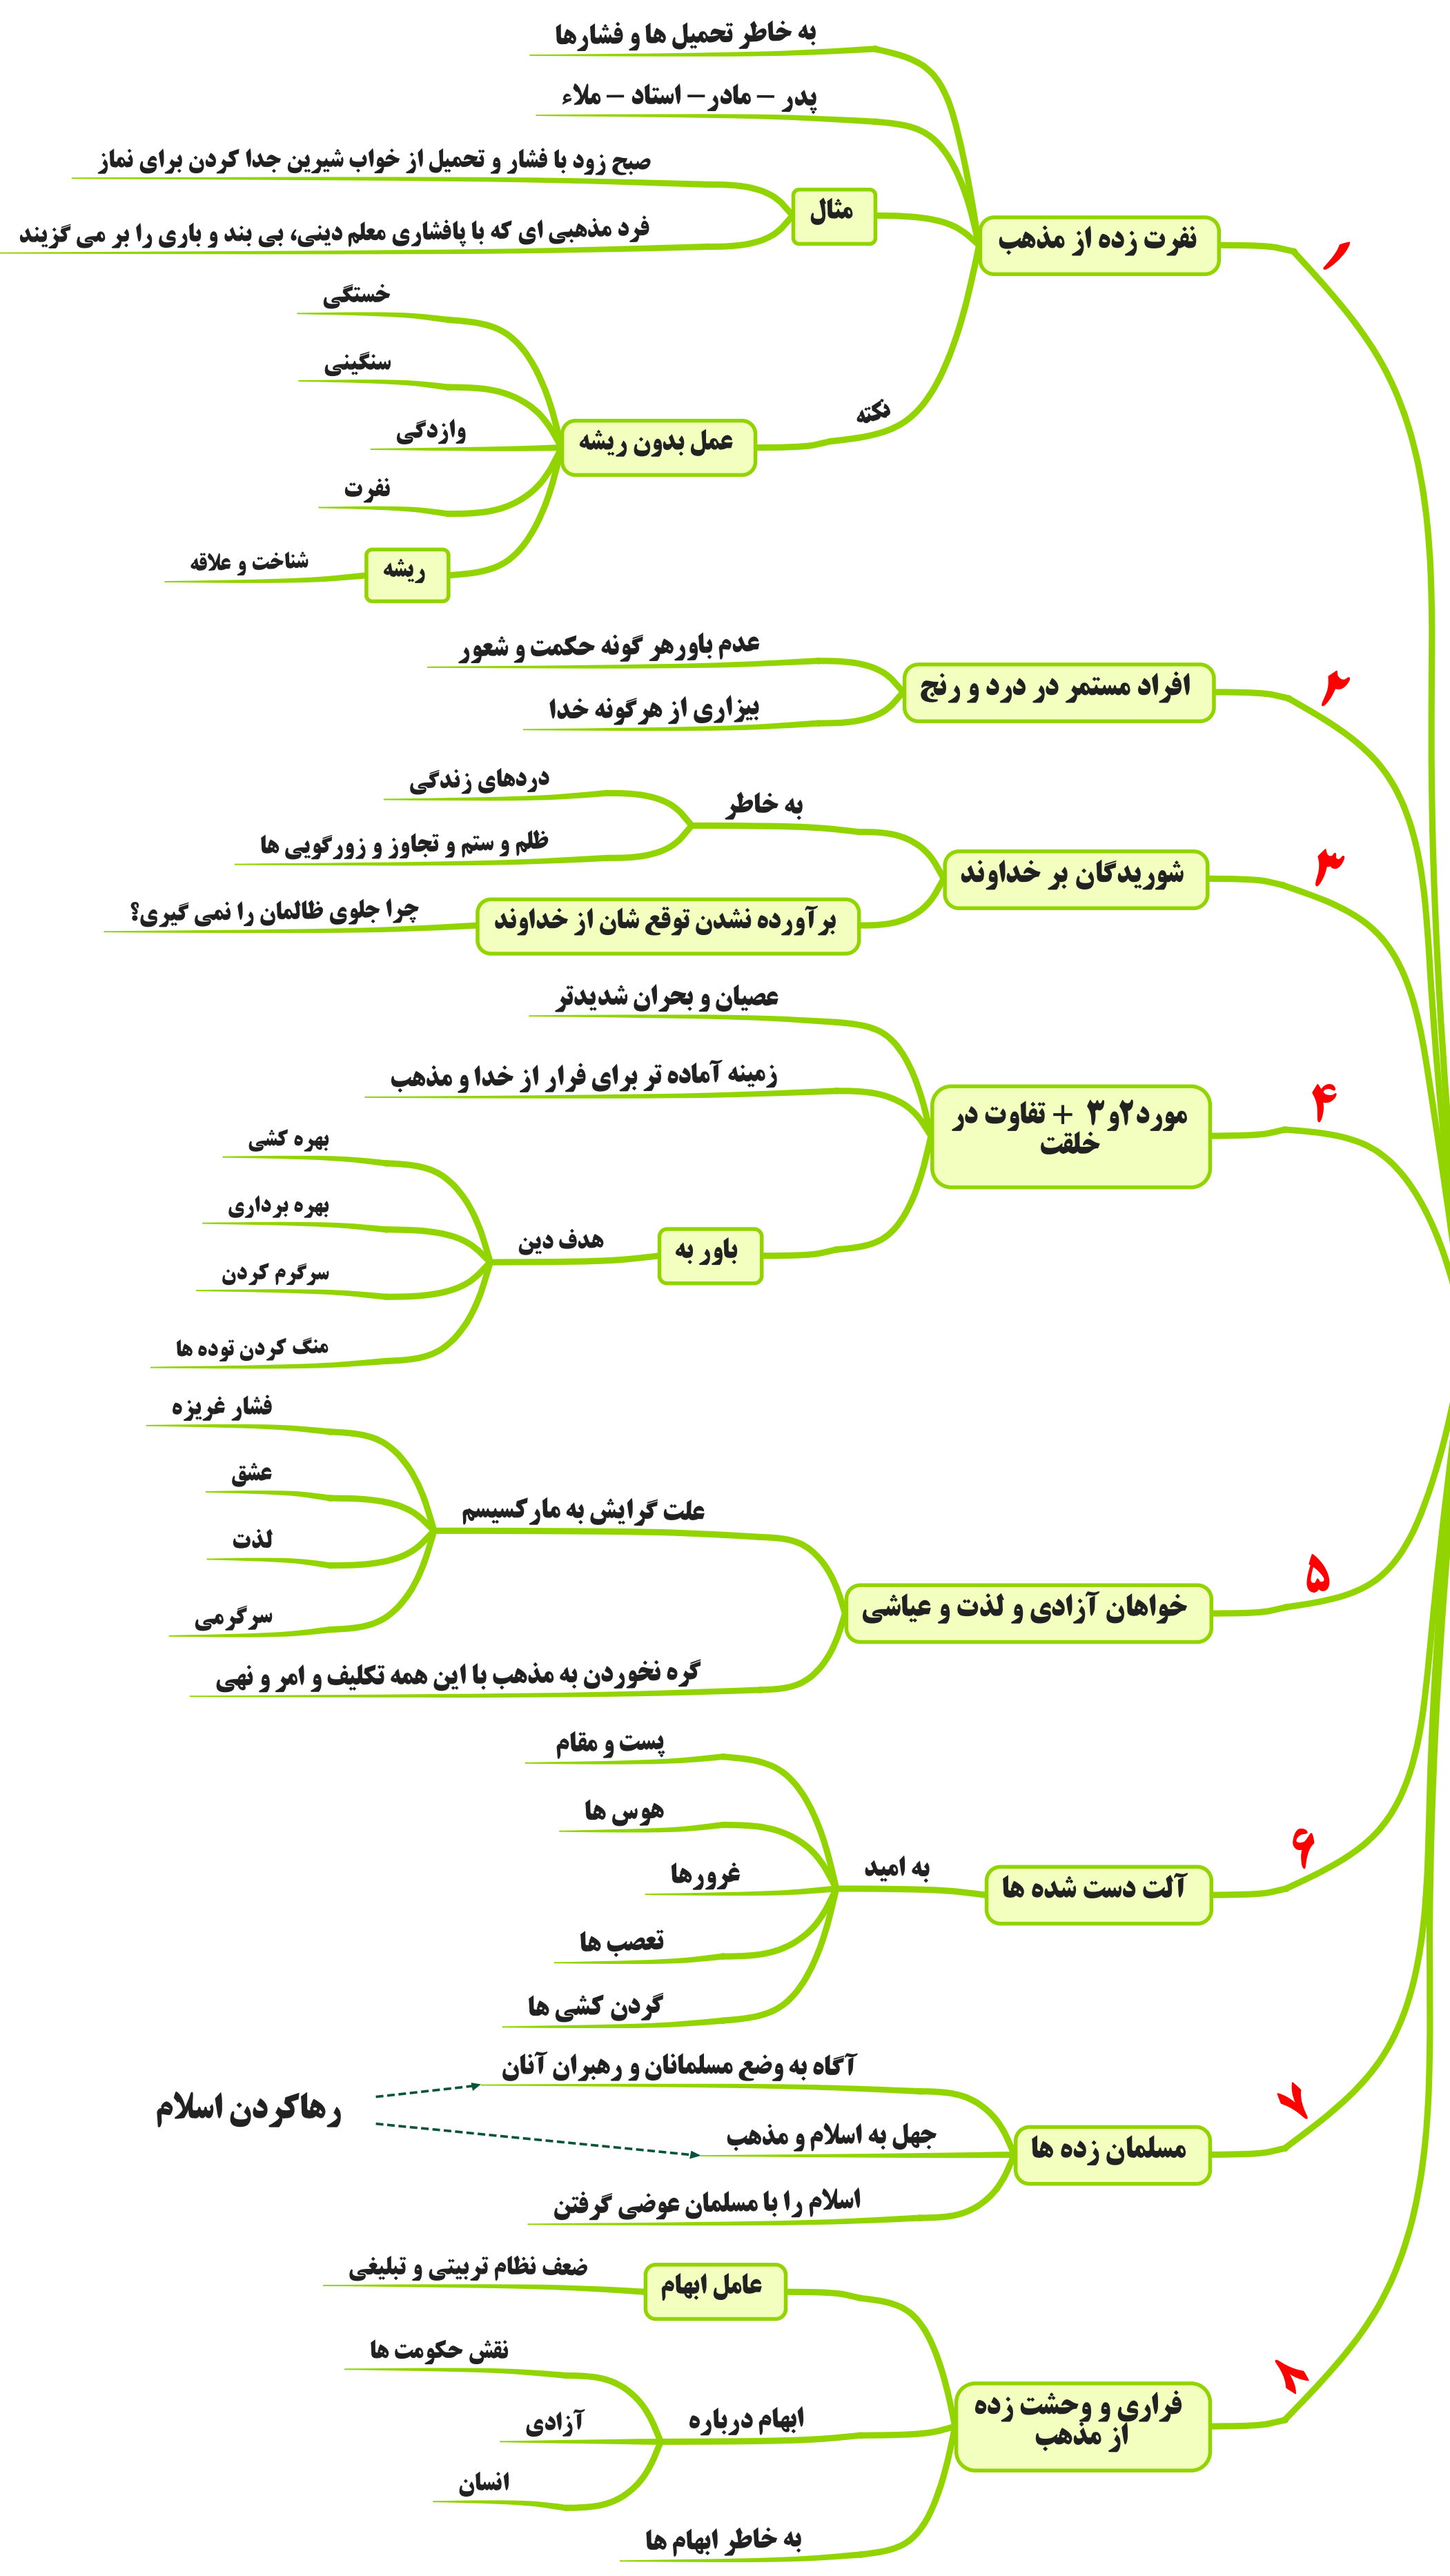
۱
نفرت زده از مذهب
به خاطر تحمیل ها و فشارها
پدر – مادر – استاد – ملاء
مثال
صبح زود با فشار و تحمیل از خواب شیرین جدا کردن برای نماز
فرد مذهبی ای که با پافشاری معلم دینی، بی بند و باری را بر می گزیند
نکته
عمل بدون ریشه
خستگی
سنگینی
وازدگی
نفرت
ریشه
شناخت و علاقه

۲
افراد مستمر در درد و رنج
عدم باورهر گونه حکمت و شعور
بیزاری از هرگونه خدا

۳
شوریدگان بر خداوند
به خاطر
دردهای زندگی
ظلم و ستم و تجاوز و زورگویی ها
برآورده نشدن توقع شان از خداوند
چرا جلوی ظالمان را نمی گیری؟

۴
مورد۲و۳ + تفاوت در خلقت
عصیان و بحران شدیدتر
زمینه آماده تر برای فرار از خدا و مذهب
باور به
هدف دین
بهره کشی
بهره برداری
سرگرم کردن
منگ کردن توده ها

۵
خواهان آزادی و لذت و عیاشی
علت گرایش به مارکسیسم
فشار غریزه
عشق
لذت
سرگرمی
گره نخوردن به مذهب با این همه تکلیف و امر و نهی

۶
آلت دست شده ها
به امید
پست و مقام
هوس ها
غرورها
تعصب ها
گردن کشی ها

۷
مسلمان زده ها
آگاه به وضع مسلمانان و رهبران آنان
جهل به اسلام و مذهب
اسلام را با مسلمان عوضی گرفتن
رهاکردن اسلام

۸
فراری و وحشت زده از مذهب
عامل ابهام
ضعف نظام تربیتی و تبلیغی
ابهام درباره
نقش حکومت ها
آزادی
انسان
به خاطر ابهام ها